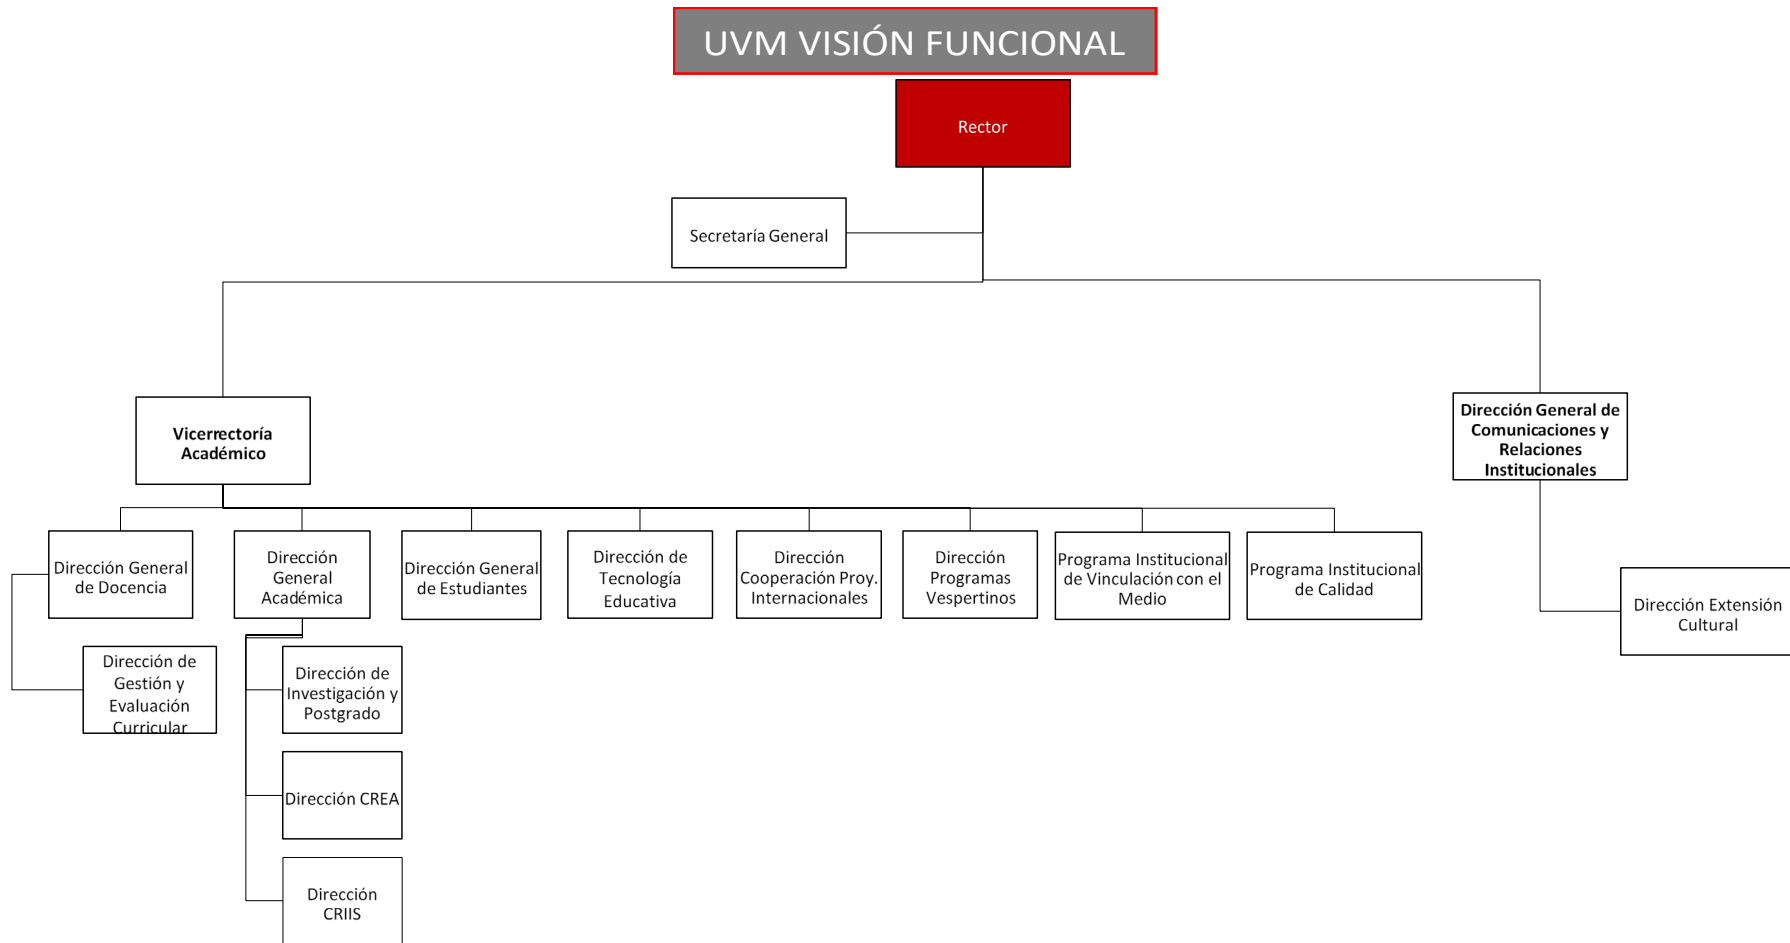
UVM VISIÓN FUNCIONAL

Rector

Secretaría General

Vicerrectoría Académico

Dirección General de Comunicaciones y Relaciones Institucionales

Dirección General de Docencia

Dirección General Académica

Dirección General de Estudiantes

Dirección de Tecnología Educativa

Dirección Cooperación Proy. Internacionales

Dirección Programas Vespertinos

Programa Institucional de Vinculación con el Medio

Programa Institucional de Calidad

Dirección Extensión Cultural

Dirección de Gestión y Evaluación Curricular

Dirección de Investigación y Postgrado

Dirección CREA

Dirección CRIIS